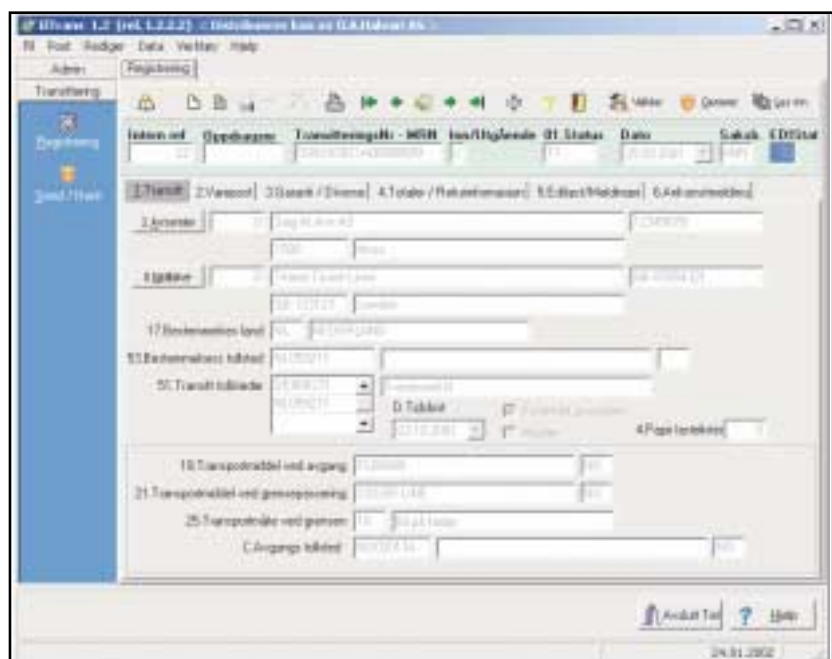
Fil Post Rediger Data Verktøy Hjelp

Admin

Transittering

Registrering

Send / Hent

Registrering

Intern ref Oppdragsgiver Transitteringsnr. - MRN Inn/Utgående 01 Status Dato Saksb. EDIStat

1.Transitt 2.Varepost 3.Garanti / Diverse 4.Totaler / Rekvirentinformasjon 5.Edifact/Meldinger 6.Ankomstmelding

2.Avsender

8.Mottaker

17.Bestemmelses land

53.Bestemmelsess tollsted

51.Transitt tollsteder

D.Tollsted

4.Paps.tankelister

18.Transportmiddel ved avgang

21.Transportmiddel ved grensepassering

25.Transportmåte ved grensen

C.Avgangs tollsted

Avslutt Tell

Hjelp

24.01.2002